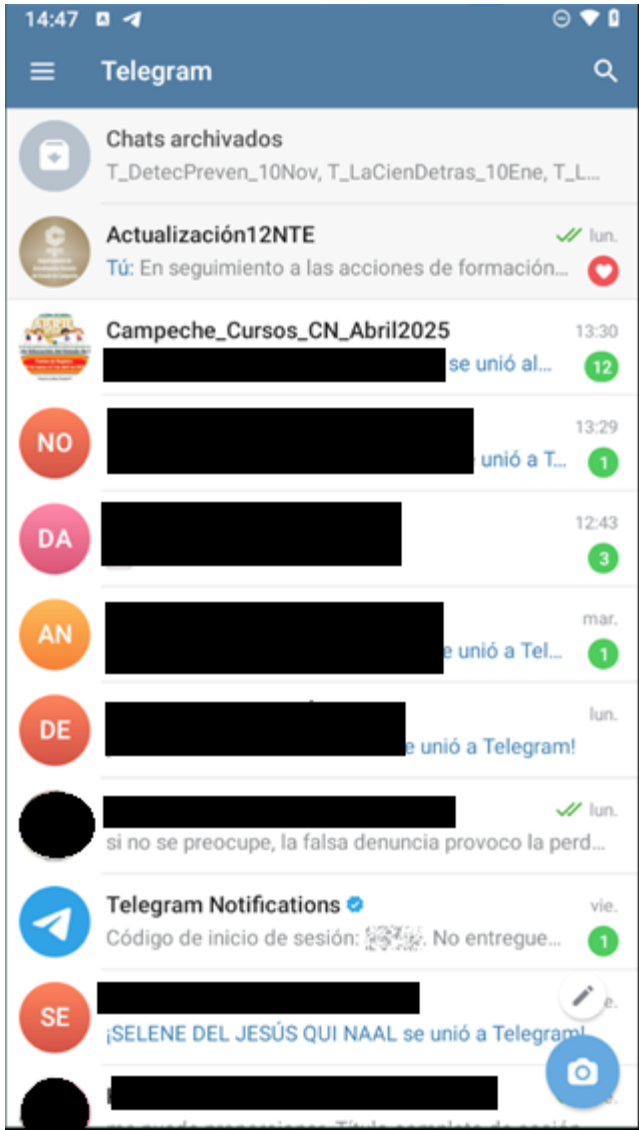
14:47

Telegram

Chats archivados
T_DetecPreven_10Nov, T_LaCienDetras_10Ene, T_L...

Actualización12NTE
lun.
Tú: En seguimiento a las acciones de formación...

Campeche_Cursos_CN_Abril2025
13:30
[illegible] se unió al...
12

NO
13:29
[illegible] unió a T...
1

DA
12:43
3

AN
mar.
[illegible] e unió a Tel...
1

DE
lun.
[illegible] e unió a Telegram!

lun.
si no se preocupe, la falsa denuncia provoco la perd...

Telegram Notifications
vie.
Código de inicio de sesión: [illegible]. No entregue...
1

SE
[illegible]
¡SELENE DEL JESÚS QUI NAAL se unió a Telegram!

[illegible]